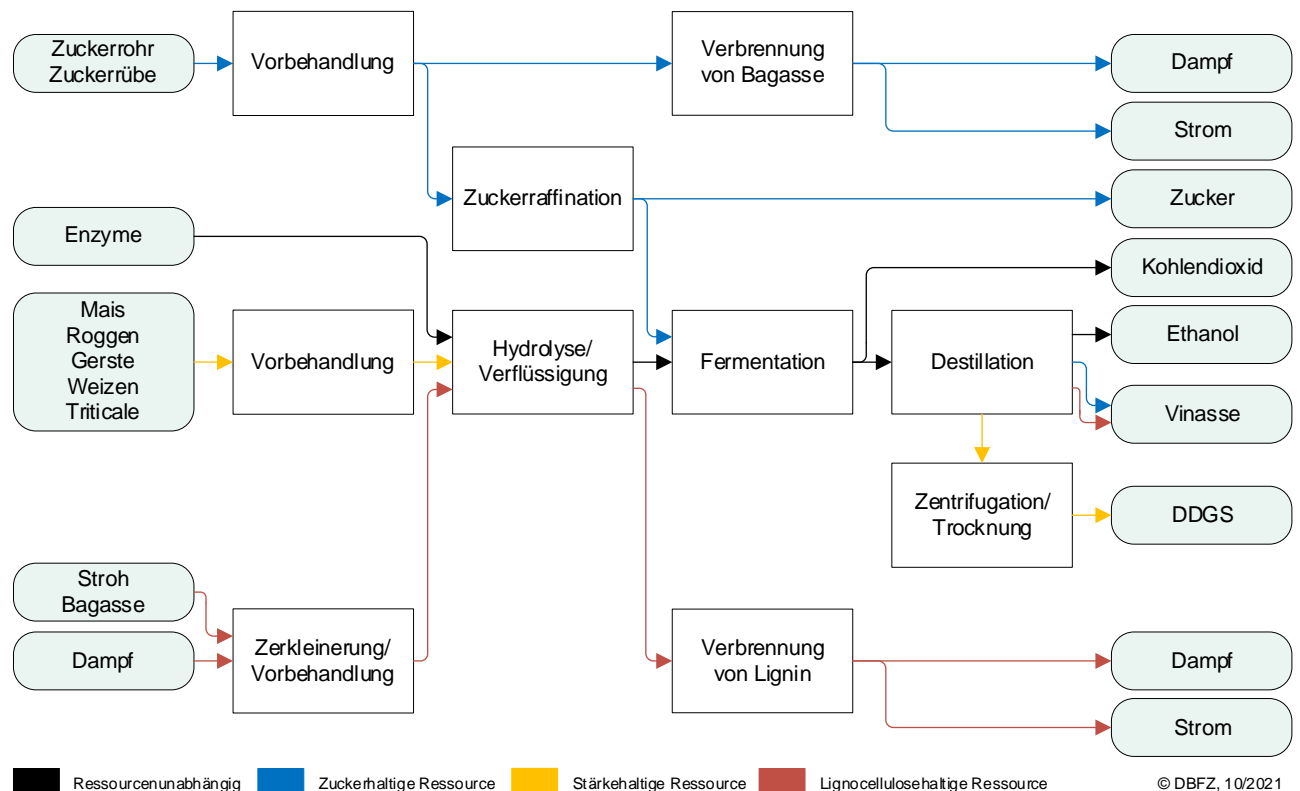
Zuckerrohr
Zuckerrübe

Vorbehandlung

Verbrennung von Bagasse

Dampf

Strom

Zuckerraffination

Zucker

Enzyme

Kohlendioxid

Mais
Roggen
Gerste
Weizen
Triticale

Vorbehandlung

Hydrolyse/
Verflüssigung

Fermentation

Destillation

Ethanol

Vinasse

Zentrifugation/
Trocknung

DDGS

Stroh
Bagasse

Dampf

Zerkleinerung/
Vorbehandlung

Verbrennung von Lignin

Dampf

Strom

Ressourcenunabhängig
Zuckerhaltige Ressource
Stärkehaltige Ressource
Lignocellulosehaltige Ressource

© DBFZ, 10/2021